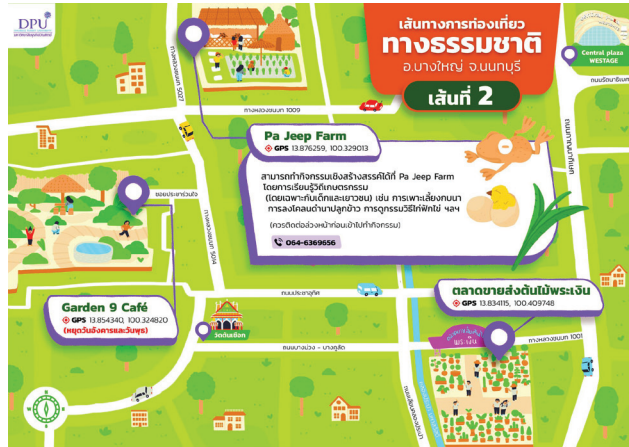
DPU

เส้นทางการท่องเที่ยว
ทางธรรมชาติ
อ.บางใหญ่ จ.นนทบุรี
เส้นที่ 2

Central plaza WESTAGE

ถนนรัตนาธิเบศร์

ทางหลวงชนบท 1009

ทางหลวงชนบท 5027

ถนนกาญจนาภิเษก

Pa Jeep Farm
GPS 13.876259, 100.329013

สามารถทำกิจกรรมเชิงสร้างสรรค์ได้ที่ Pa Jeep Farm โดยการเรียนรู้วิถีเกษตรกรรม (โดยเฉพาะกับเด็กและเยาวชน) เช่น การเพาะเลี้ยงกบนา การลงโคลนดำนาปลูกข้าว การดูกรรมวิธีฟักไข่ ฯลฯ

(ควรติดต่อล่วงหน้าก่อนเข้าไปทำกิจกรรม)

064-6369656

ซอยประชาร่วมใจ

ทางหลวงชนบท 5014

ถนนประชาภิรมย์

Garden 9 Café
GPS 13.854340, 100.324820
(หยุดวันอังคารและวันพุธ)

วัดต้นเชือก

ถนนบางม่วง - บางคูลัด

ตลาดขายส่งต้นไม้พระเงิน
GPS 13.834115, 100.409748

ทางหลวงชนบท 1001

ตลาดต้นไม้ พระเงิน

ถนนกาญจนาภิเษก